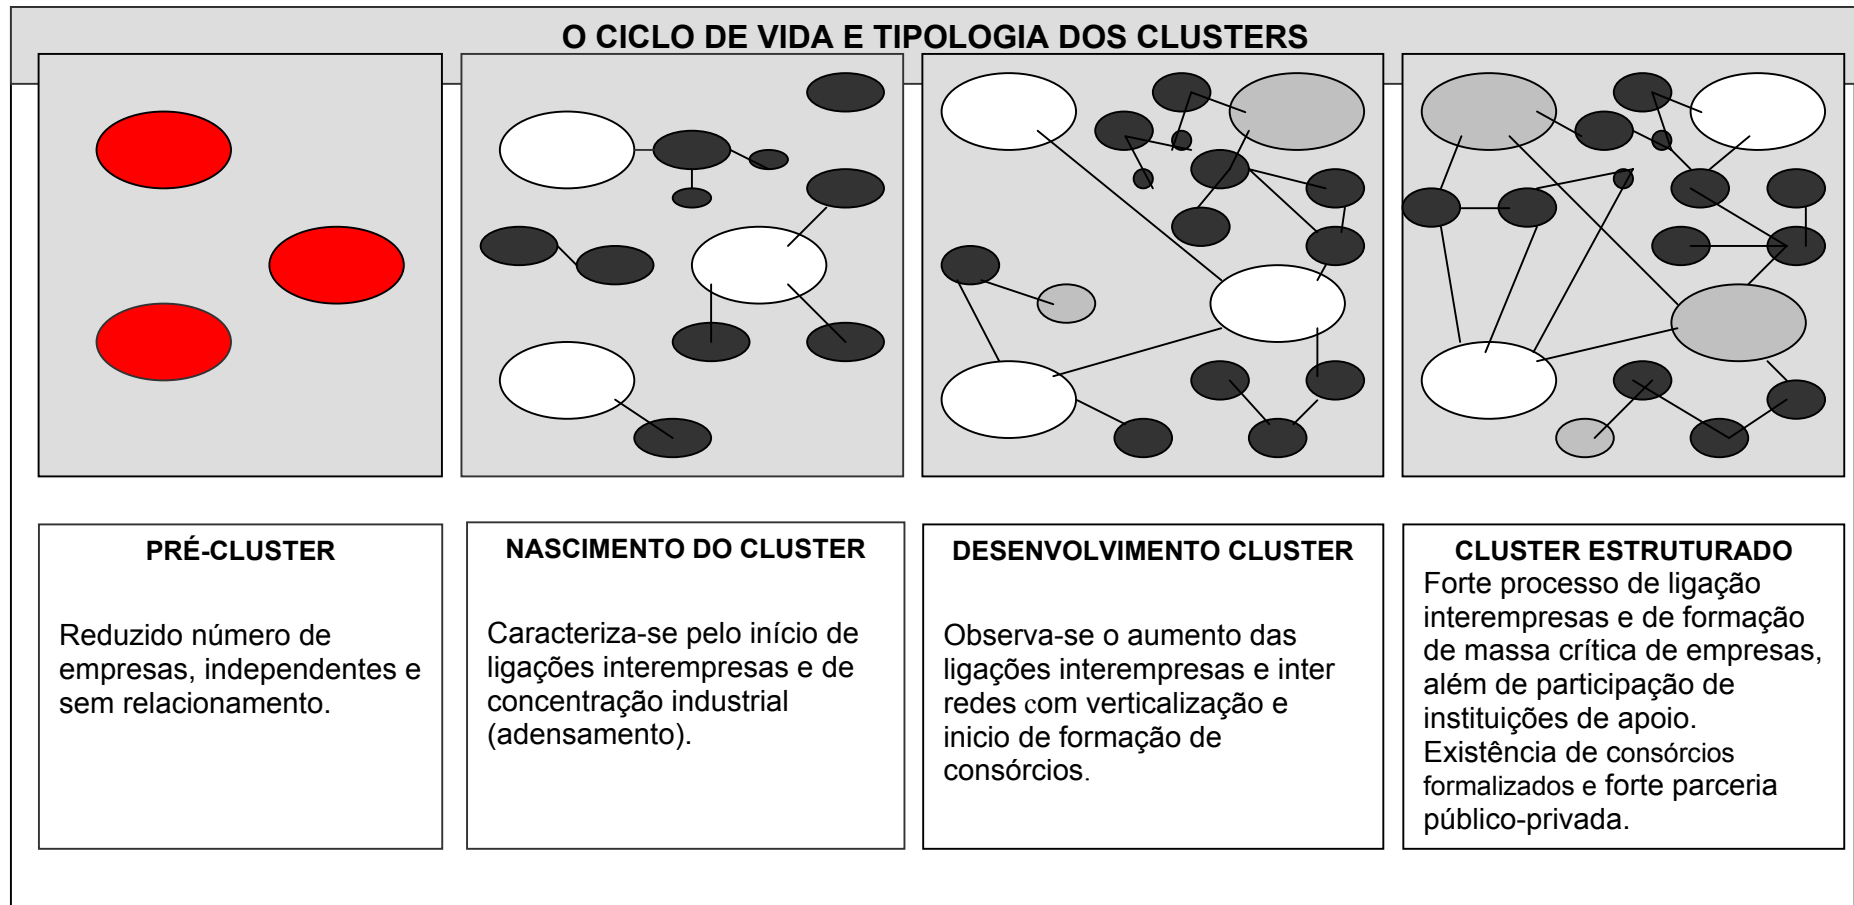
O CICLO DE VIDA E TIPOLOGIA DOS CLUSTERS

PRÉ-CLUSTER

Reduzido número de empresas, independentes e sem relacionamento.

NASCIMENTO DO CLUSTER

Caracteriza-se pelo início de ligações interempresas e de concentração industrial (adensamento).

DESENVOLVIMENTO CLUSTER

Observa-se o aumento das ligações interempresas e inter redes com verticalização e inicio de formação de consórcios.

CLUSTER ESTRUTURADO
Forte processo de ligação interempresas e de formação de massa crítica de empresas, além de participação de instituições de apoio. Existência de consórcios formalizados e forte parceria público-privada.